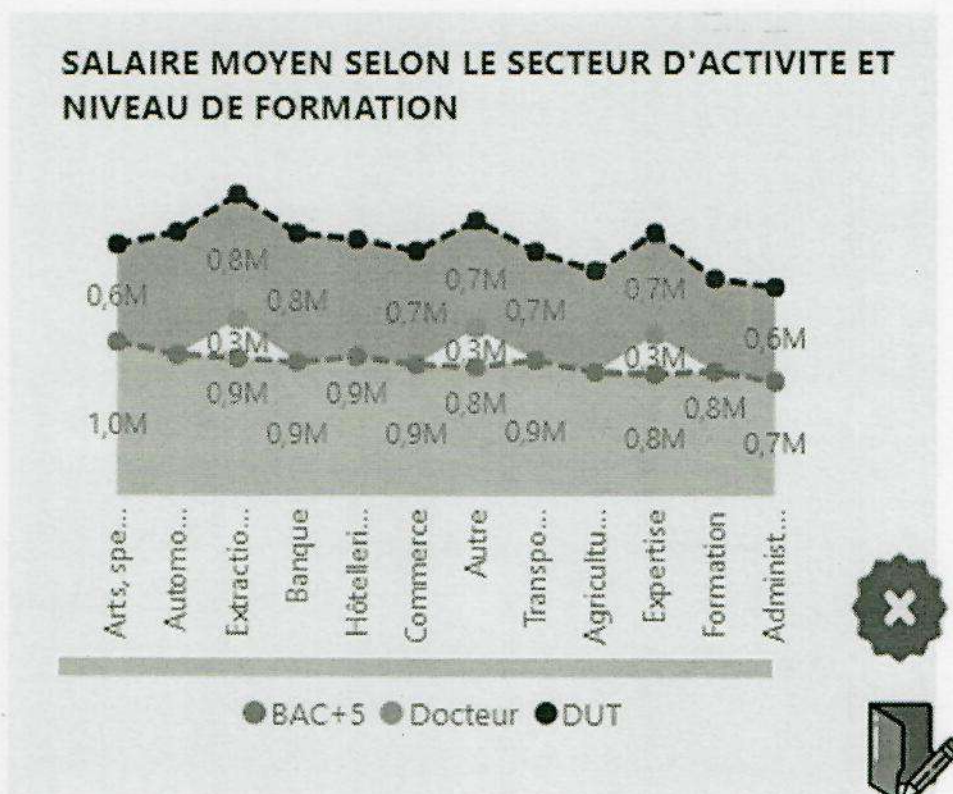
SALAIRE MOYEN SELON LE SECTEUR D'ACTIVITE ET NIVEAU DE FORMATION

0,8M
0,6M
0,8M
0,7M
0,7M
0,7M
0,7M
0,6M
0,3M
0,3M
0,3M
0,9M
0,9M
0,8M
0,8M
1,0M
0,9M
0,9M
0,9M
0,8M
0,7M

Arts, spe...
Automo...
Extractio...
Banque
Hôtelleri...
Commerce
Autre
Transpo...
Agricultu...
Expertise
Formation
Administ...

BAC+5 Docteur DUT